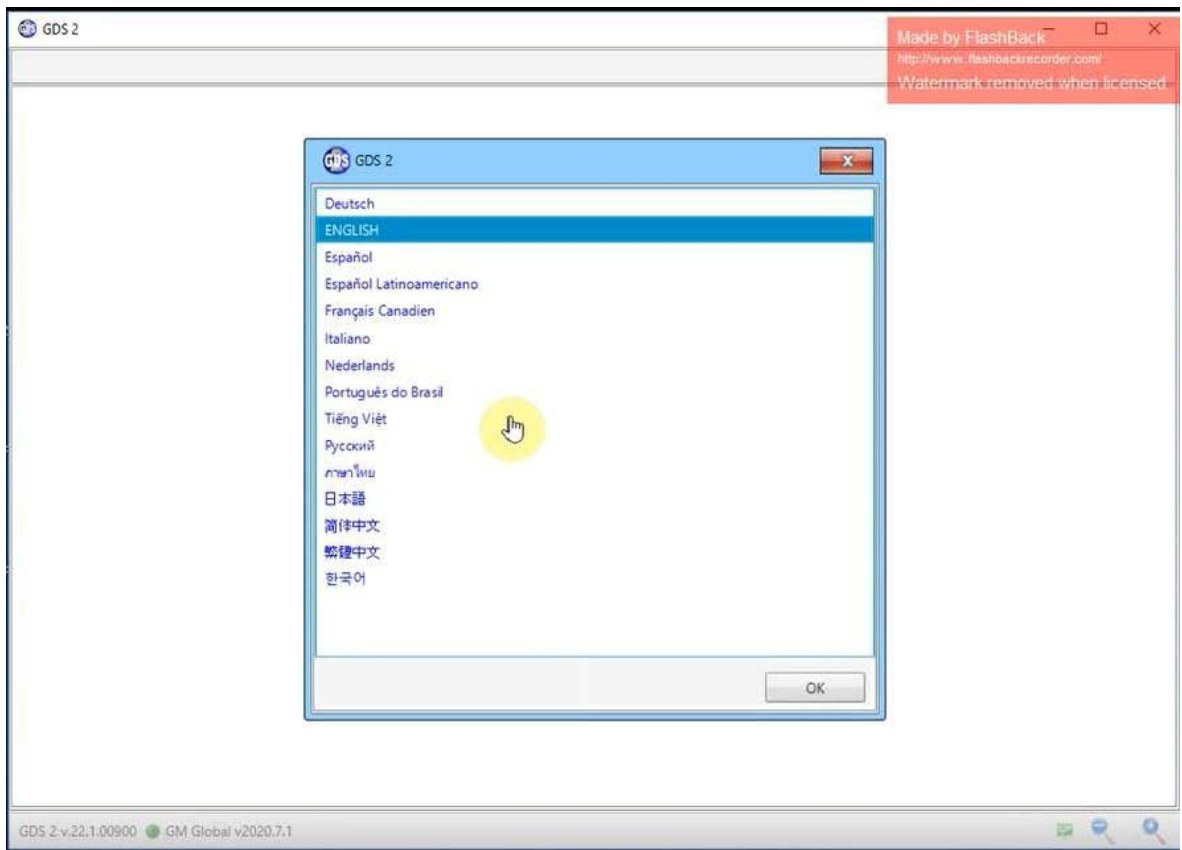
GDS 2

Made by FlashBack
http://www.flashbackrecorder.com/
Watermark removed when licensed

GDS 2

Deutsch
ENGLISH
Español
Español Latinoamericano
Français Canadien
Italiano
Nederlands
Português do Brasil
Tiếng Việt
Русский
ภาษาไทย
日本語
简体中文
繁體中文
한국어

OK

GDS 2 v.22.1.00900 GM Global v2020.7.1